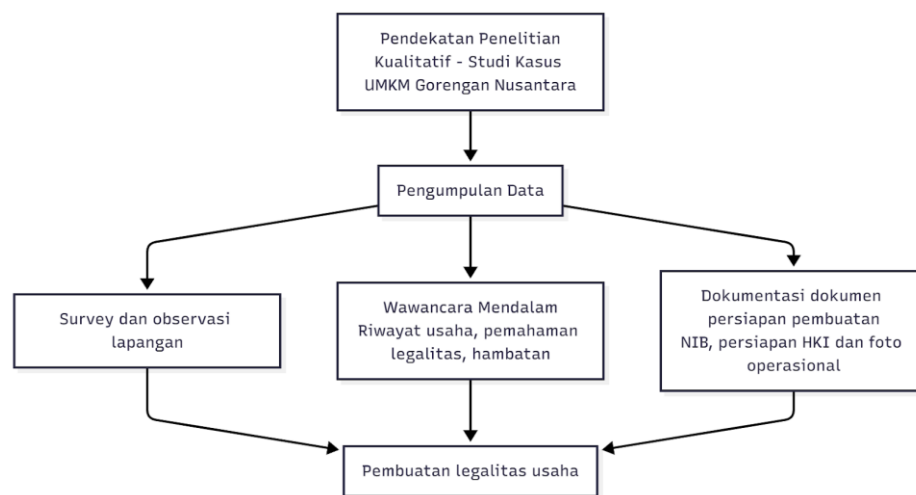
Pendekatan Penelitian Kualitatif - Studi Kasus UMKM Gorengan Nusantara

Pengumpulan Data

Survey dan observasi lapangan

Wawancara Mendalam Riwayat usaha, pemahaman legalitas, hambatan

Dokumentasi dokumen persiapan pembuatan NIB, persiapan HKI dan foto operasional

Pembuatan legalitas usaha